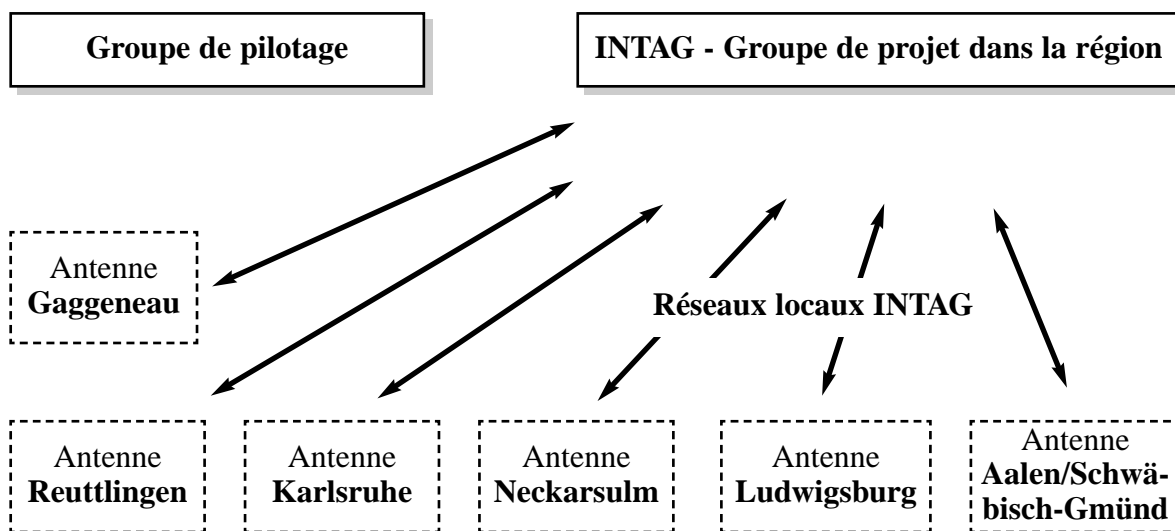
Groupe de pilotage

INTAG - Groupe de projet dans la région

Antenne
Gaggeneau

Réseaux locaux INTAG

Antenne
Reuttlingen

Antenne
Karlsruhe

Antenne
Neckarsulm

Antenne
Ludwigsburg

Antenne
Aalen/Schwäbisch-Gmünd